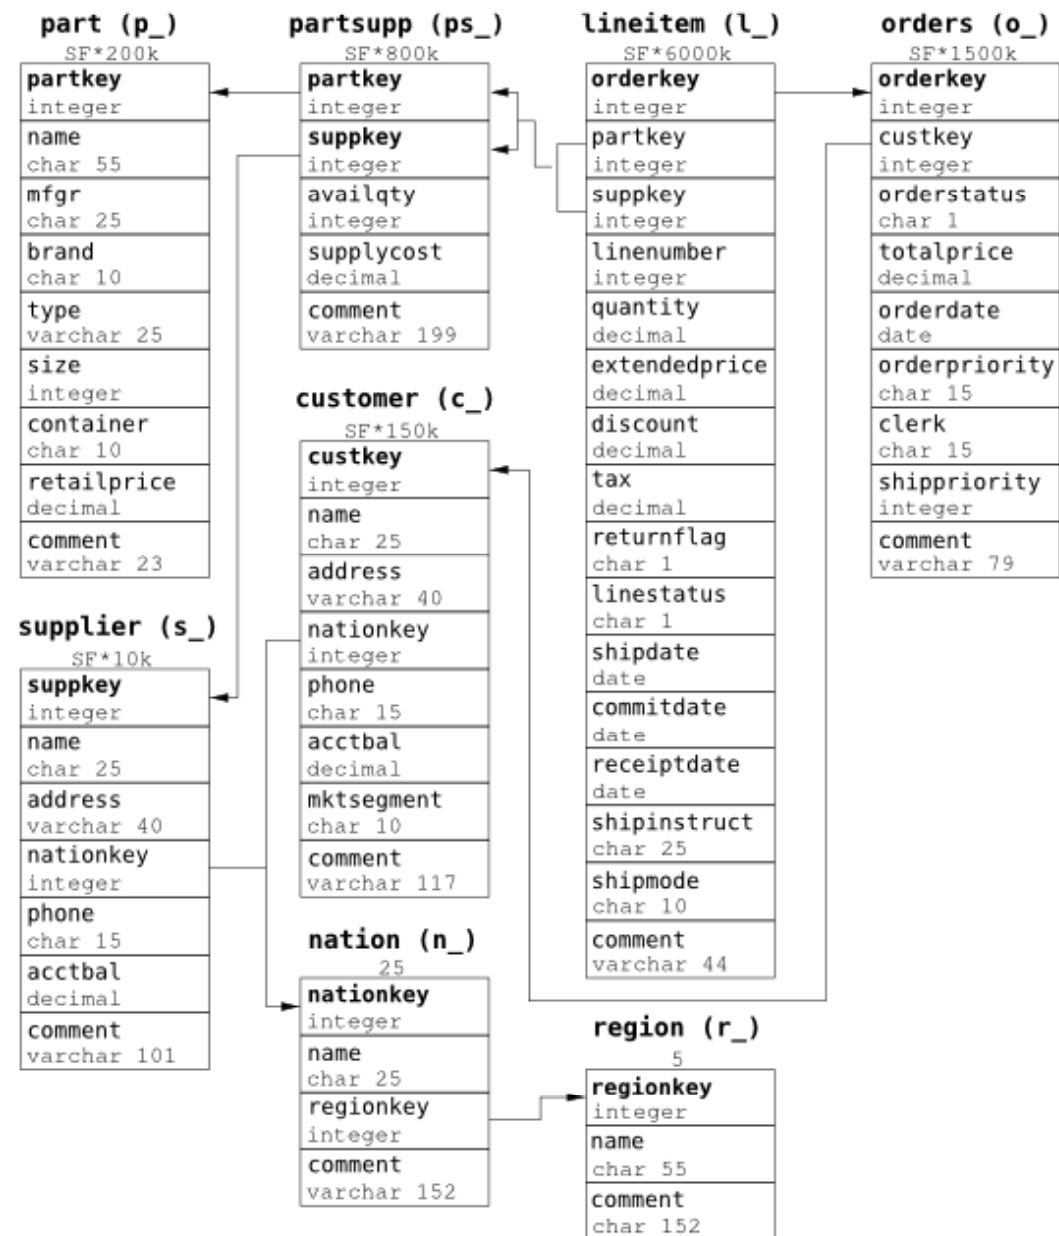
part (p_)
SF*200k
partkey
integer
name
char 55
mfgr
char 25
brand
char 10
type
varchar 25
size
integer
container
char 10
retailprice
decimal
comment
varchar 23

partsupp (ps_)
SF*800k
partkey
integer
suppkey
integer
availqty
integer
supplycost
decimal
comment
varchar 199

lineitem (l_)
SF*6000k
orderkey
integer
partkey
integer
suppkey
integer
linenumber
integer
quantity
decimal
extendedprice
decimal
discount
decimal
tax
decimal
returnflag
char 1
linestatus
char 1
shipdate
date
commitdate
date
receiptdate
date
shipinstruct
char 25
shipmode
char 10
comment
varchar 44

orders (o_)
SF*1500k
orderkey
integer
custkey
integer
orderstatus
char 1
totalprice
decimal
orderdate
date
orderpriority
char 15
clerk
char 15
shippriority
integer
comment
varchar 79

customer (c_)
SF*150k
custkey
integer
name
char 25
address
varchar 40
nationkey
integer
phone
char 15
acctbal
decimal
mktsegment
char 10
comment
varchar 117

supplier (s_)
SF*10k
suppkey
integer
name
char 25
address
varchar 40
nationkey
integer
phone
char 15
acctbal
decimal
comment
varchar 101

nation (n_)
25
nationkey
integer
name
char 25
regionkey
integer
comment
varchar 152

region (r_)
5
regionkey
integer
name
char 55
comment
char 152